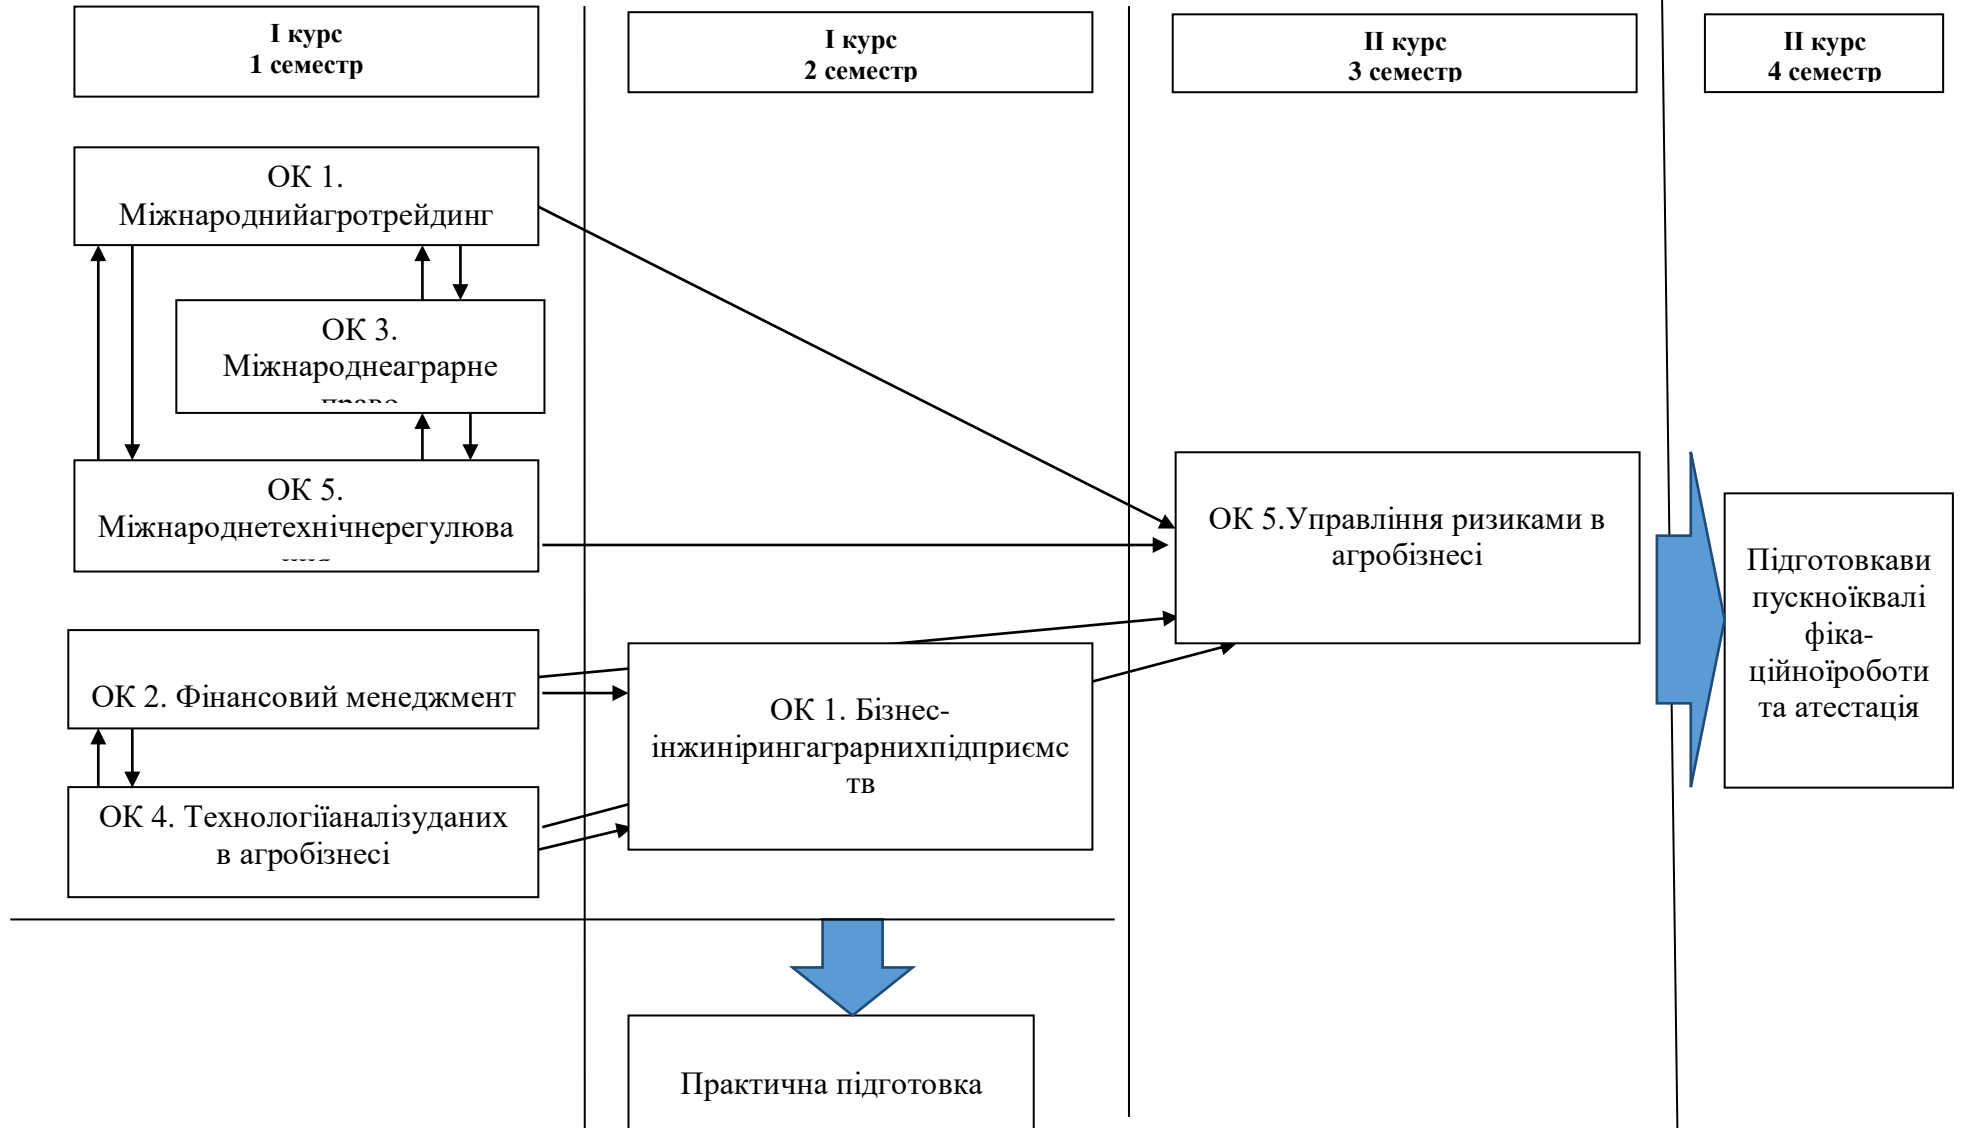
I курс
1 семестр

I курс
2 семестр

II курс
3 семестр

II курс
4 семестр

ОК 1.
Міжнароднийагротрейдинг

ОК 3.
Міжнароднеаграрне
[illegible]

ОК 5.
Міжнароднетехнічнерегулюва
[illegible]

ОК 5.Управління ризиками в агробізнесі

Підготовкави пускноїквалі фіка-ційноїроботи та атестація

ОК 2. Фінансовий менеджмент

ОК 1. Бізнес-інжинірингаграрнихпідприємств

ОК 4. Технологіїаналізуданих в агробізнесі

Практична підготовка